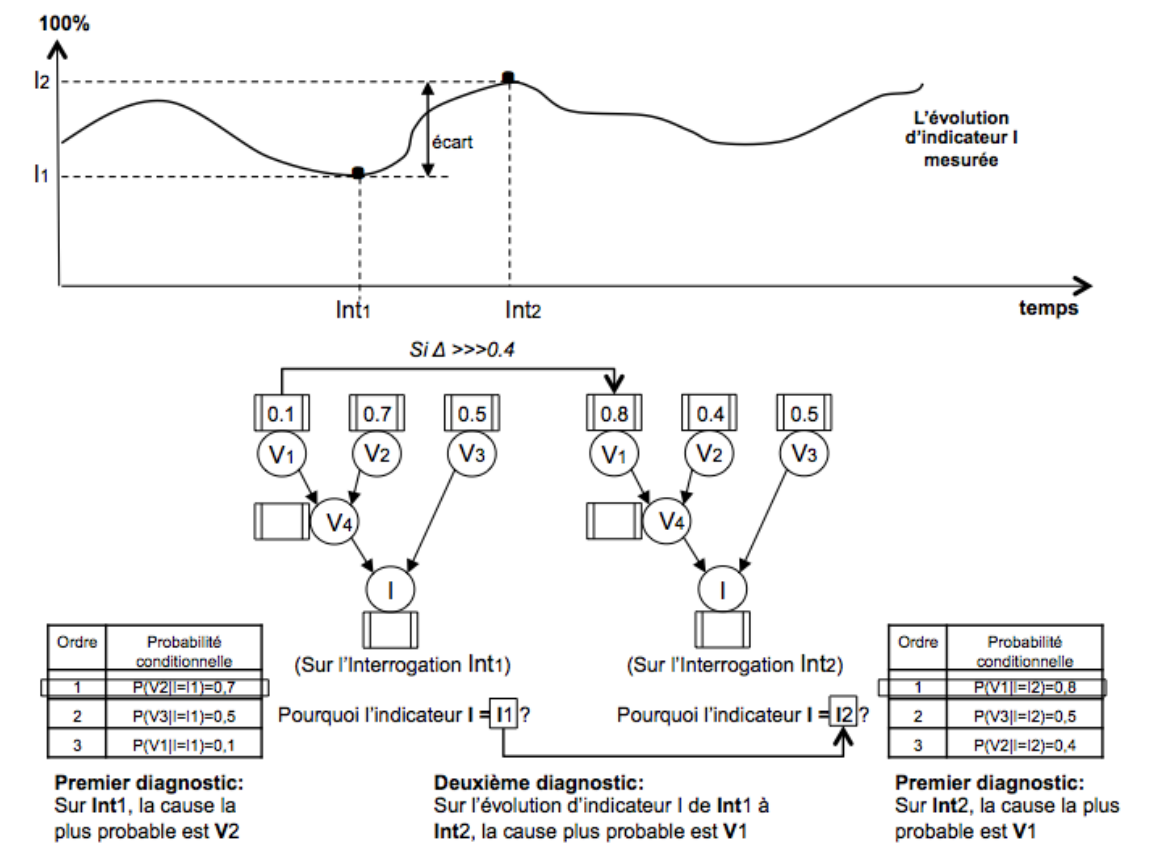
100%

$I_2$

$I_1$

écart

L'évolution d'indicateur I mesurée

$Int_1$

$Int_2$

temps

Si Δ >>>0.4

0.1 0.7 0.5 0.8 0.4 0.5

$V_1$ $V_2$ $V_3$ $V_1$ $V_2$ $V_3$

$V_4$ $V_4$

I I

(Sur l'Interrogation $Int_1$)

(Sur l'Interrogation $Int_2$)

| Ordre | Probabilité conditionnelle |
|---|---|
| 1 | P(V2\|I=I1)=0,7 |
| 2 | P(V3\|I=I1)=0,5 |
| 3 | P(V1\|I=I1)=0,1 |

Pourquoi l'indicateur **I** = I1 ?

Pourquoi l'indicateur **I** = I2 ?

| Ordre | Probabilité conditionnelle |
|---|---|
| 1 | P(V1\|I=I2)=0,8 |
| 2 | P(V3\|I=I2)=0,5 |
| 3 | P(V2\|I=I2)=0,4 |

**Premier diagnostic:**
Sur **Int1**, la cause la plus probable est **V2**

**Deuxième diagnostic:**
Sur l'évolution d'indicateur I de **Int1** à **Int2**, la cause plus probable est **V1**

**Premier diagnostic:**
Sur **Int2**, la cause la plus probable est **V1**